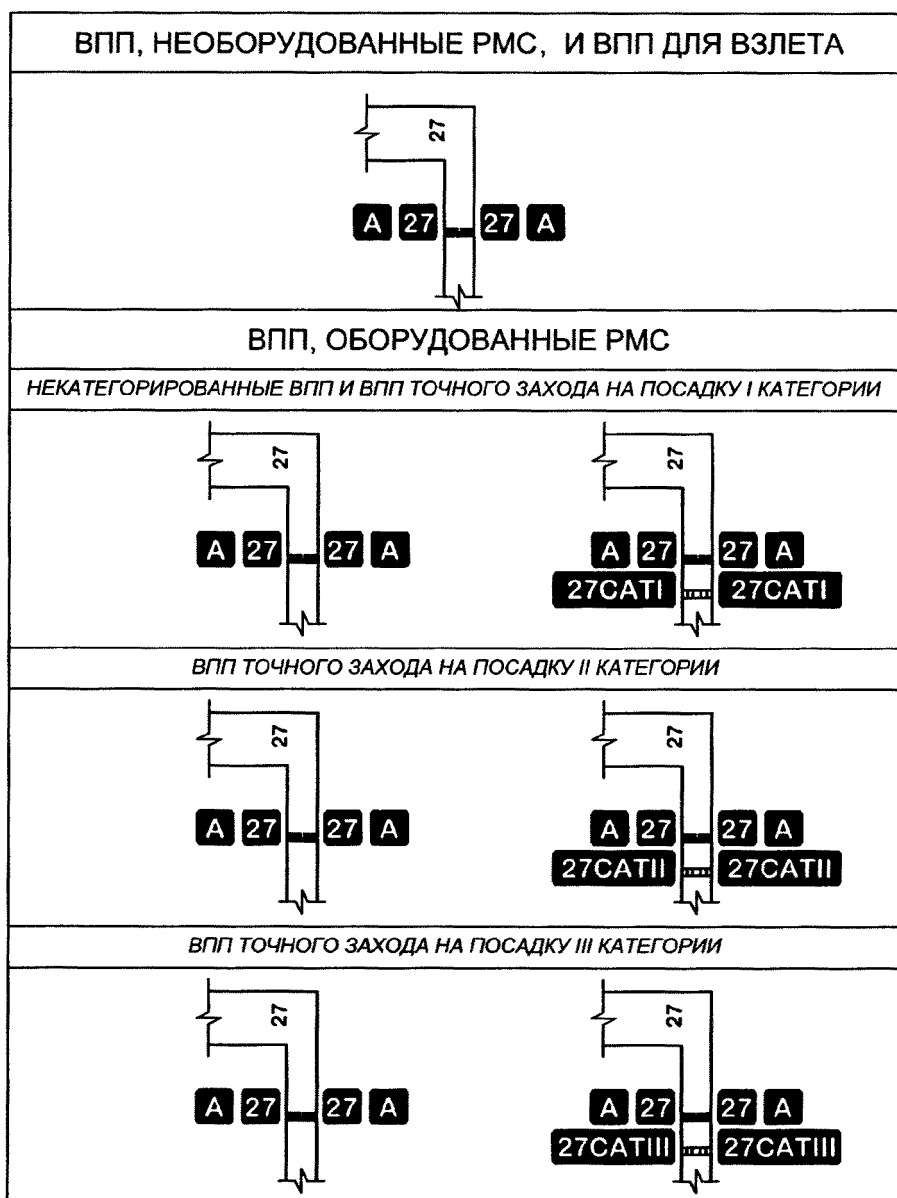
ВПП, НЕОБОРУДОВАННЫЕ РМС, И ВПП ДЛЯ ВЗЛЕТА

27

A 27 27 A

ВПП, ОБОРУДОВАННЫЕ РМС

НЕКАТЕГОРИРОВАННЫЕ ВПП И ВПП ТОЧНОГО ЗАХОДА НА ПОСАДКУ I КАТЕГОРИИ

27

A 27 27 A

27

A 27 27 A
27CATI 27CATI

ВПП ТОЧНОГО ЗАХОДА НА ПОСАДКУ II КАТЕГОРИИ

27

A 27 27 A

27

A 27 27 A
27CATII 27CATII

ВПП ТОЧНОГО ЗАХОДА НА ПОСАДКУ III КАТЕГОРИИ

27

A 27 27 A

27

A 27 27 A
27CATIII 27CATIII